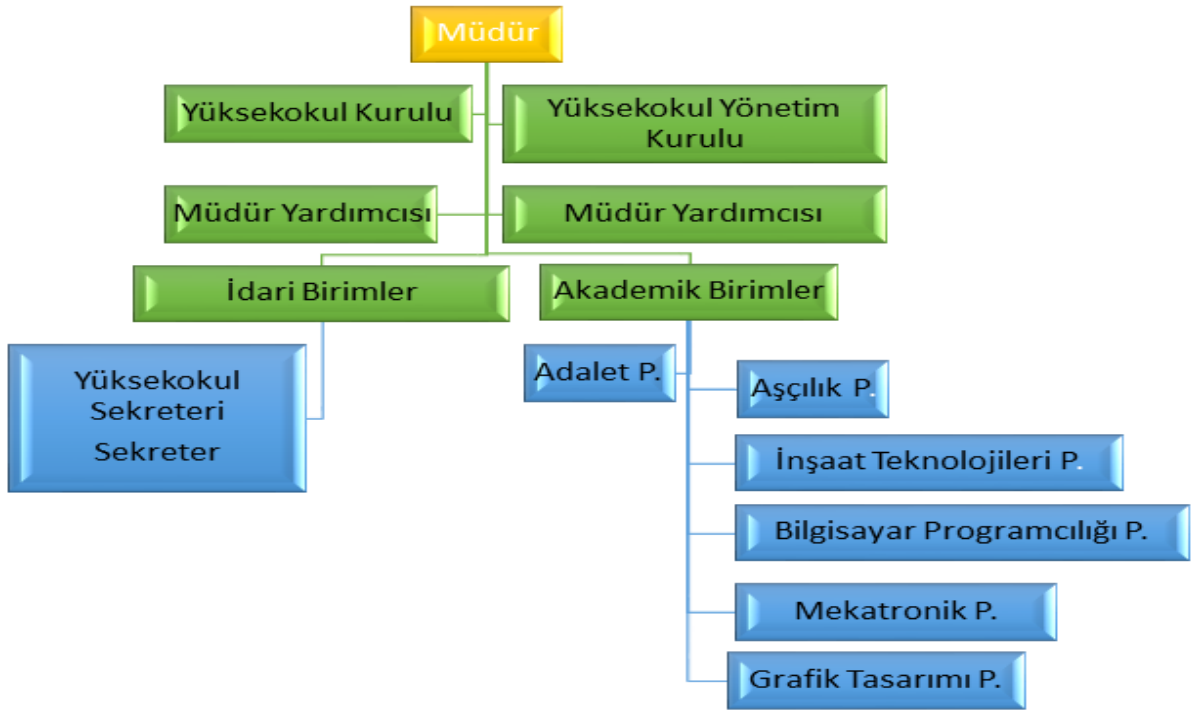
Müdür

Yüksekokul Kurulu

Yüksekokul Yönetim Kurulu

Müdür Yardımcısı

Müdür Yardımcısı

İdari Birimler

Akademik Birimler

Yüksekokul Sekreteri
Sekreter

Adalet P.

Aşçılık P.

İnşaat Teknolojileri P.

Bilgisayar Programcılığı P.

Mekatronik P.

Grafik Tasarımı P.